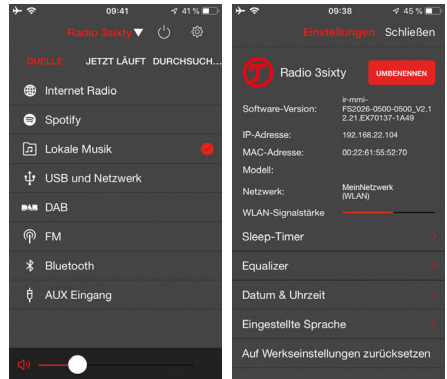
09:41
41 %
Radio 3sixty
QUELLE
JETZT LÄUFT
DURCHSUCH...
Internet Radio
Spotify
Lokale Musik
USB und Netzwerk
DAB
FM
Bluetooth
AUX Eingang

09:38
45 %
Einstellungen
Schließen
Radio 3sixty
UMBENENNEN
Software-Version:
ir-mmi-FS2026-0500-0500_V2.12.21.EX70137-1A49
IP-Adresse:
192.168.22.104
MAC-Adresse:
00:22:61:55:52:70
Modell:
Netzwerk:
MeinNetzwerk (WLAN)
WLAN-Signalstärke
Sleep-Timer
Equalizer
Datum & Uhrzeit
Eingestellte Sprache
Auf Werkseinstellungen zurücksetzen